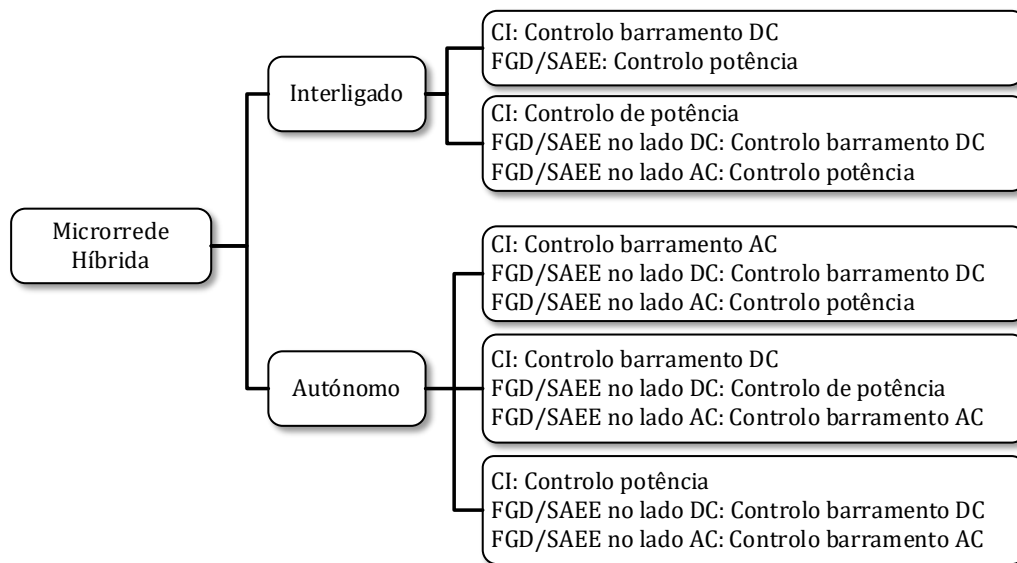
Microrrede Híbrida

Interligado

CI: Controlo barramento DC
FGD/SAEE: Controlo potência

CI: Controlo de potência
FGD/SAEE no lado DC: Controlo barramento DC
FGD/SAEE no lado AC: Controlo potência

Autónomo

CI: Controlo barramento AC
FGD/SAEE no lado DC: Controlo barramento DC
FGD/SAEE no lado AC: Controlo potência

CI: Controlo barramento DC
FGD/SAEE no lado DC: Controlo de potência
FGD/SAEE no lado AC: Controlo barramento AC

CI: Controlo potência
FGD/SAEE no lado DC: Controlo barramento DC
FGD/SAEE no lado AC: Controlo barramento AC